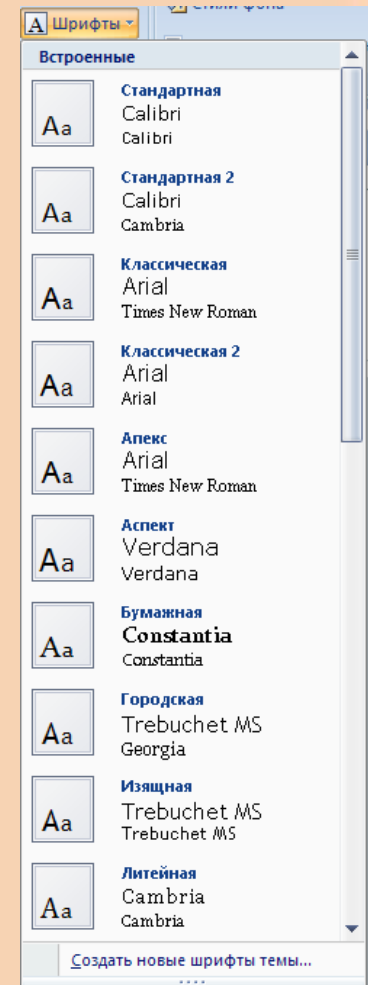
A Шрифты

Стили фона

Встроенные

Aa
Стандартная
Calibri
Calibri

Aa
Стандартная 2
Calibri
Cambria

Aa
Классическая
Arial
Times New Roman

Aa
Классическая 2
Arial
Arial

Aa
Апекс
Arial
Times New Roman

Aa
Аспект
Verdana
Verdana

Aa
Бумажная
Constantia
Constantia

Aa
Городская
Trebuchet MS
Georgia

Aa
Изящная
Trebuchet MS
Trebuchet MS

Aa
Литейная
Cambria
Cambria

Создать новые шрифты темы...